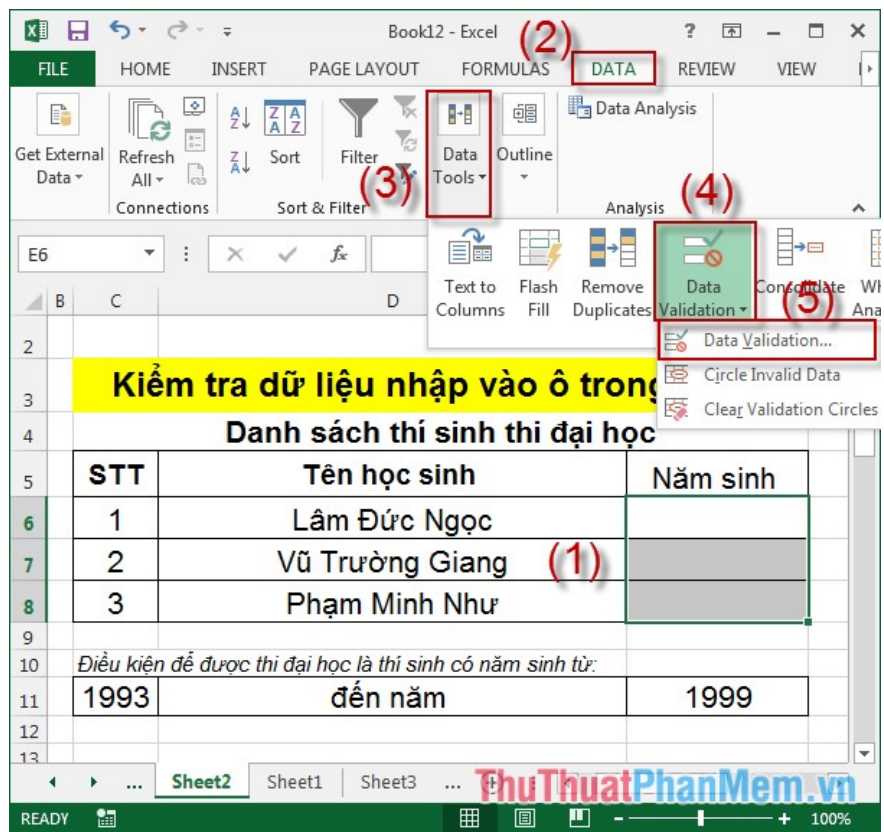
Book12 - Excel

(2)

FILE HOME INSERT PAGE LAYOUT FORMULAS DATA REVIEW VIEW

Get External Data

Refresh All

Connections

Sort

Filter

Sort & Filter

(3)

Data Tools

Outline

Data Analysis

Analysis

(4)

E6

$f_x$

Text to Columns

Flash Fill

Remove Duplicates

Data Validation

Consolidate

Wh Ana

(5)

Data Validation...

Circle Invalid Data

Clear Validation Circles

B C D

2

3 Kiểm tra dữ liệu nhập vào ô trong

4 Danh sách thí sinh thi đại học

| STT | Tên học sinh | Năm sinh |
|---|---|---|
| 1 | Lâm Đức Ngọc | |
| 2 | Vũ Trường Giang | |
| 3 | Phạm Minh Như | |

(1)

9

10 Điều kiện để được thi đại học là thí sinh có năm sinh từ:

| 1993 | đến năm | 1999 |
|---|---|---|

12

13

... Sheet2 Sheet1 Sheet3 ...

ThuThuatPhanMem.vn

READY

100%